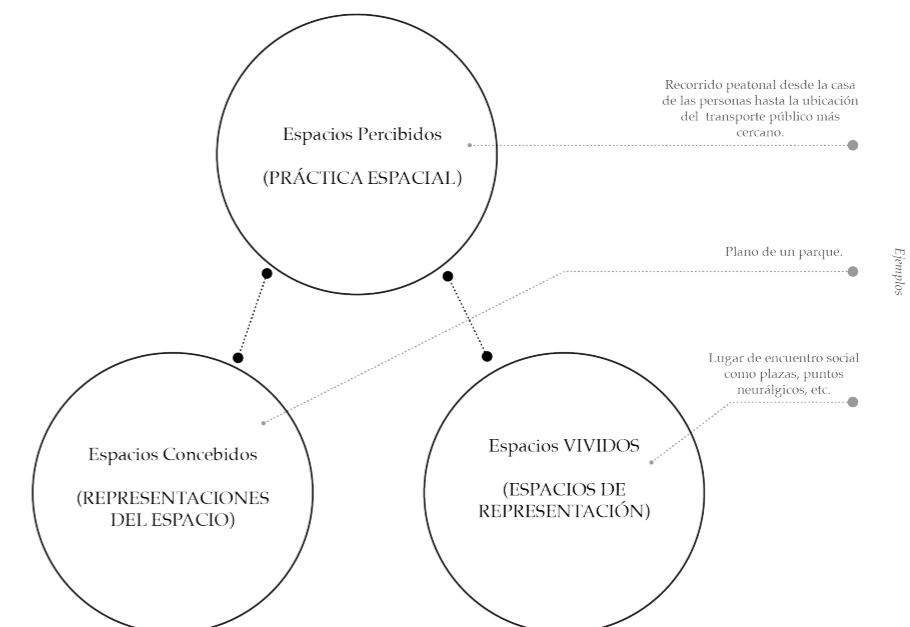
Espacios Percibidos

(PRÁCTICA ESPACIAL)

Recorrido peatonal desde la casa de las personas hasta la ubicación del transporte público más cercano.

Plano de un parque.

Ejemplos

Lugar de encuentro social como plazas, puntos neurálgicos, etc.

Espacios Concebidos

(REPRESENTACIONES DEL ESPACIO)

Espacios VIVIDOS

(ESPACIOS DE REPRESENTACIÓN)